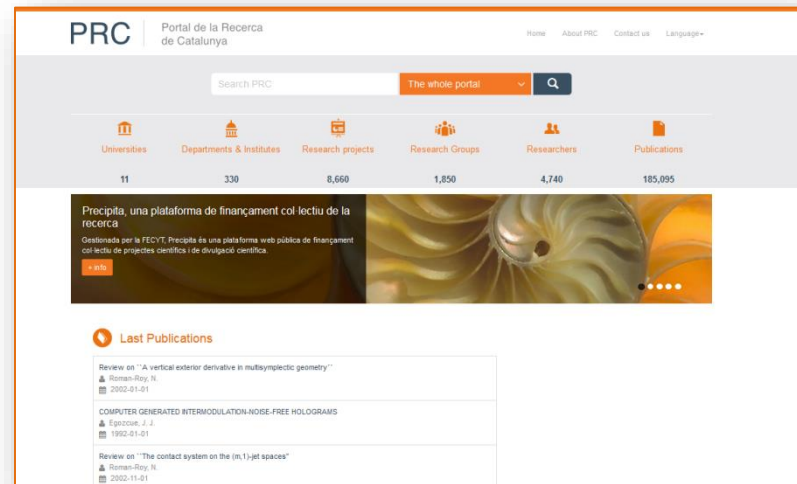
PRC Portal de la Recerca de Catalunya

Home About PRC Contact us Language

Search PRC The whole portal

| Universities | Departments & Institutes | Research projects | Research Groups | Researchers | Publications |
|---|---|---|---|---|---|
| 11 | 330 | 8,660 | 1,850 | 4,740 | 185,095 |

Precipita, una plataforma de finançament col·lectiu de la recerca

Gestionada per la FECYT, Precipita és una plataforma web pública de finançament col·lectiu de projectes científics i de divulgació científica.

+ info

Last Publications

Review on ``A vertical exterior derivative in multisymplectic geometry''
Roman-Roy, N.
2002-01-01

COMPUTER GENERATED INTERMODULATION-NOISE-FREE HOLOGRAMS
Egozcue, J. J.
1992-01-01

Review on ``The contact system on the (m,1)-jet spaces''
Roman-Roy, N.
2002-11-01